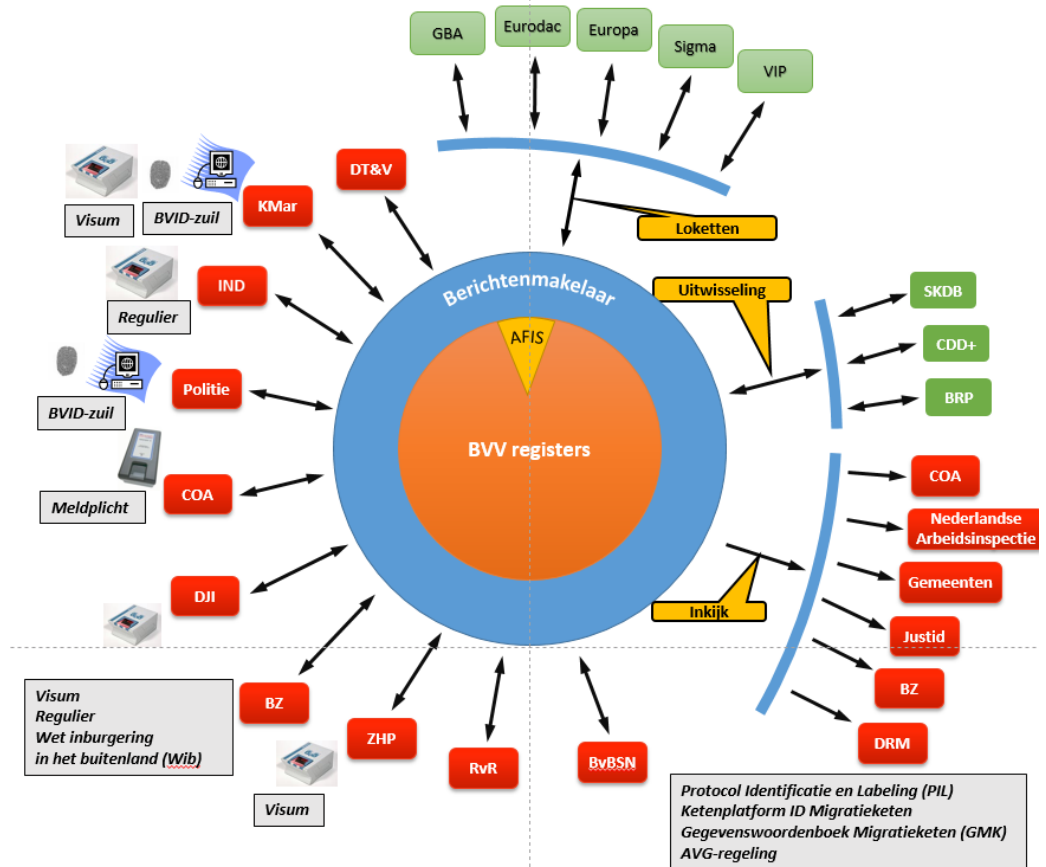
GBA
Eurodac
Europa
Sigma
VIP

DT&V
Loketten

Visum
BVID-zuil
KMar

IND
Regulier

Berichtenmakelaar
Uitwisseling
SKDB
CDD+
BRP

AFIS

BVID-zuil
Politie

BVV registers

Meldplicht
COA

COA
Nederlandse Arbeidsinspectie
Gemeenten

DJI
Inkijk
Justid
BZ
DRM

Visum
Regulier
Wet inburgering in het buitenland (Wib)

BZ
ZHP
RvR
BvBSN

Visum

Protocol Identificatie en Labeling (PIL)
Ketenplatform ID Migratieketen
Gegevenswoordenboek Migratieketen (GMK)
AVG-regeling